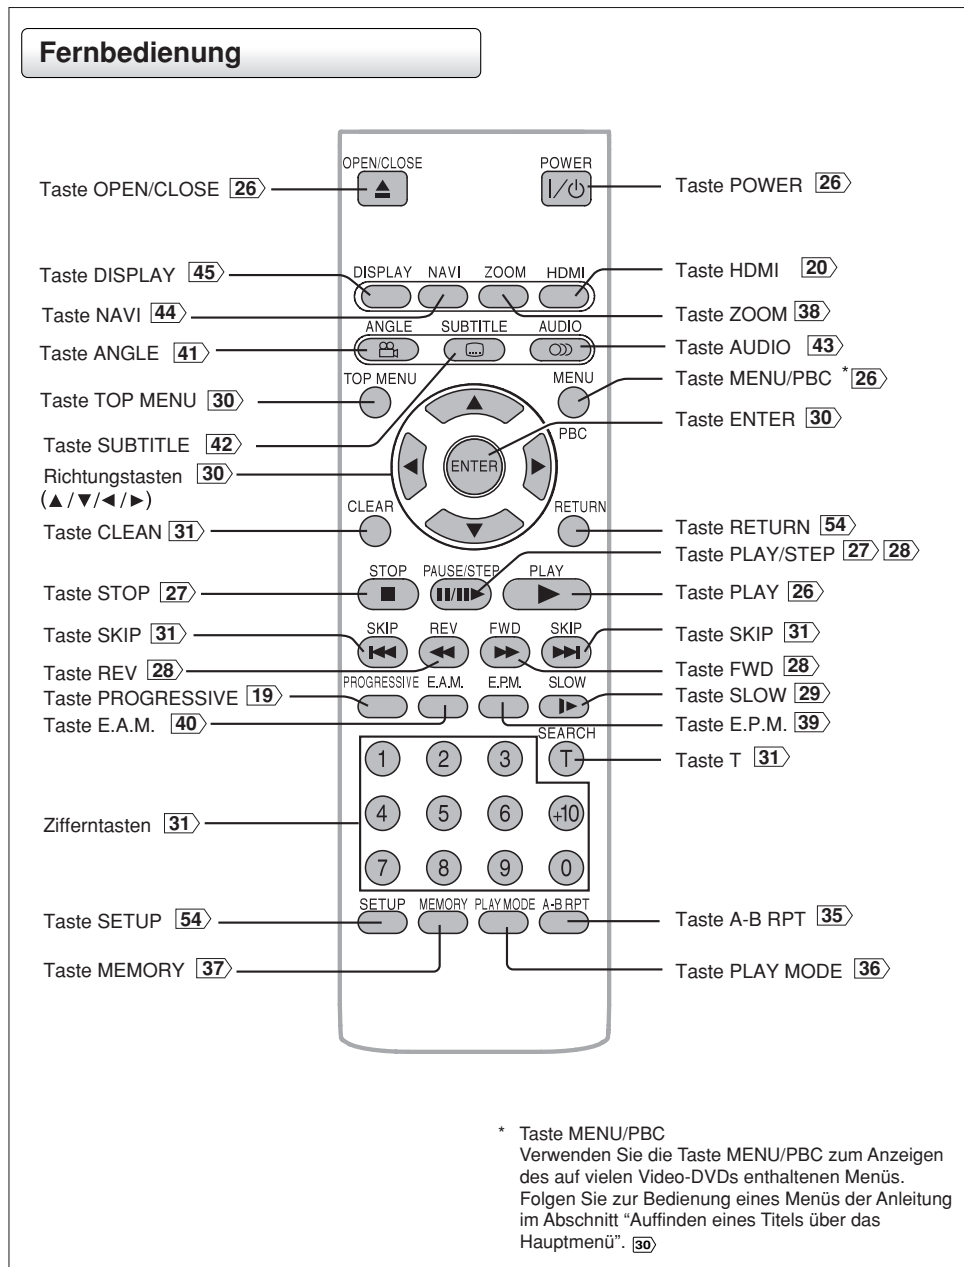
Fernbedienung

OPEN/CLOSE
POWER
Taste OPEN/CLOSE 26
Taste POWER 26
DISPLAY NAVI ZOOM HDMI
Taste DISPLAY 45
Taste HDMI 20
Taste NAVI 44
Taste ZOOM 38
ANGLE SUBTITLE AUDIO
Taste ANGLE 41
Taste AUDIO 43
TOP MENU
MENU
Taste TOP MENU 30
Taste MENU/PBC *26
Taste ENTER 30
Taste SUBTITLE 42
PBC
ENTER
Richtungstasten 30
(▲/▼/◄/►)
CLEAR
RETURN
Taste CLEAN 31
Taste RETURN 54
Taste PLAY/STEP 27 28
STOP PAUSE/STEP PLAY
Taste STOP 27
Taste PLAY 26
SKIP REV FWD SKIP
Taste SKIP 31
Taste SKIP 31
Taste REV 28
Taste FWD 28
PROGRESSIVE E.A.M. E.P.M. SLOW
Taste PROGRESSIVE 19
Taste SLOW 29
Taste E.A.M. 40
Taste E.P.M. 39
SEARCH
T
Taste T 31
1 2 3
4 5 6 +10
7 8 9 0
Zifferntasten 31
SETUP MEMORY PLAY MODE A-B RPT
Taste SETUP 54
Taste A-B RPT 35
Taste MEMORY 37
Taste PLAY MODE 36

* Taste MENU/PBC
Verwenden Sie die Taste MENU/PBC zum Anzeigen des auf vielen Video-DVDs enthaltenen Menüs. Folgen Sie zur Bedienung eines Menüs der Anleitung im Abschnitt “Auffinden eines Titels über das Hauptmenü”. 30